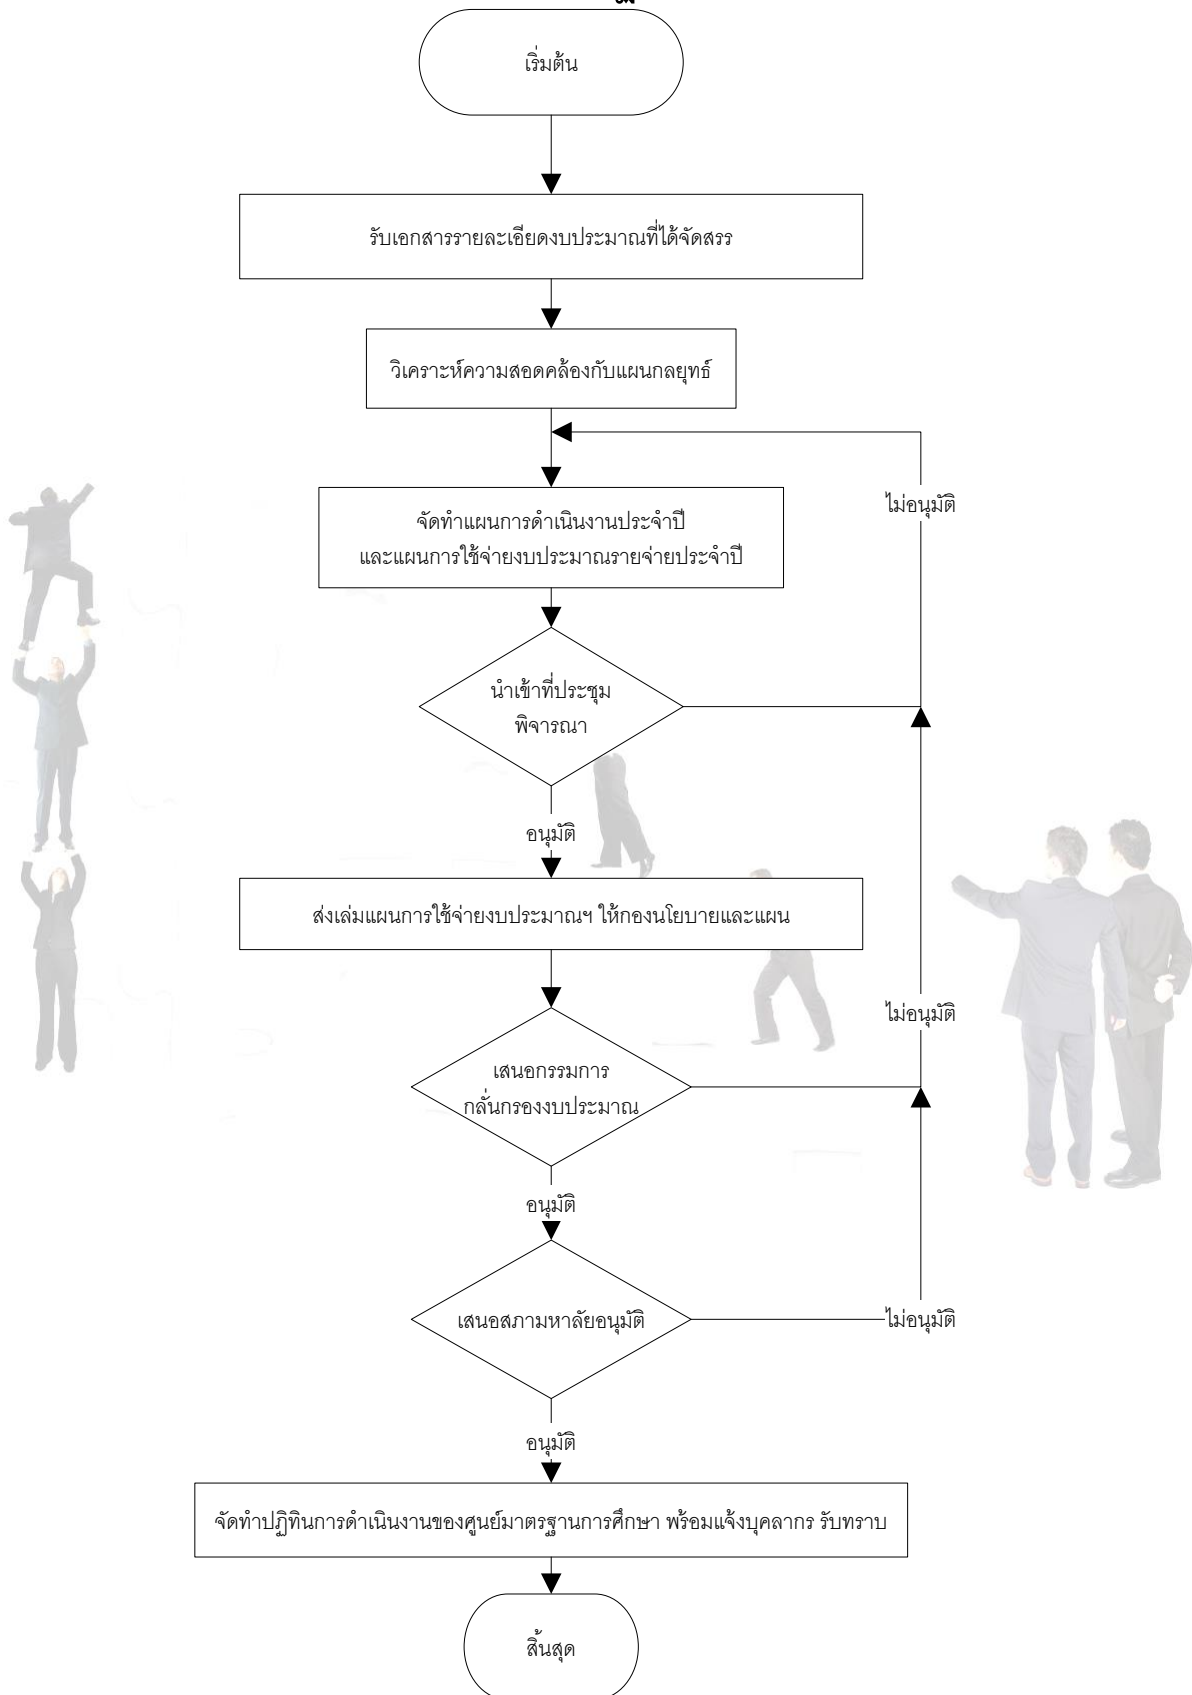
เริ่มต้น

รับเอกสารรายละเอียดงบประมาณที่ได้จัดสรร

วิเคราะห์ความสอดคล้องกับแผนกลยุทธ์

จัดทำแผนการดำเนินงานประจำปี และแผนการใช้จ่ายงบประมาณรายจ่ายประจำปี

ไม่อนุมัติ

นำเข้าที่ประชุม พิจารณา

อนุมัติ

ส่งเล่มแผนการใช้จ่ายงบประมาณฯ ให้กองนโยบายและแผน

ไม่อนุมัติ

เสนอกรรมการ กลั่นกรองงบประมาณ

อนุมัติ

เสนอสภามหาลัยอนุมัติ

ไม่อนุมัติ

อนุมัติ

จัดทำปฏิทินการดำเนินงานของศูนย์มาตรฐานการศึกษา พร้อมแจ้งบุคลากร รับทราบ

สิ้นสุด